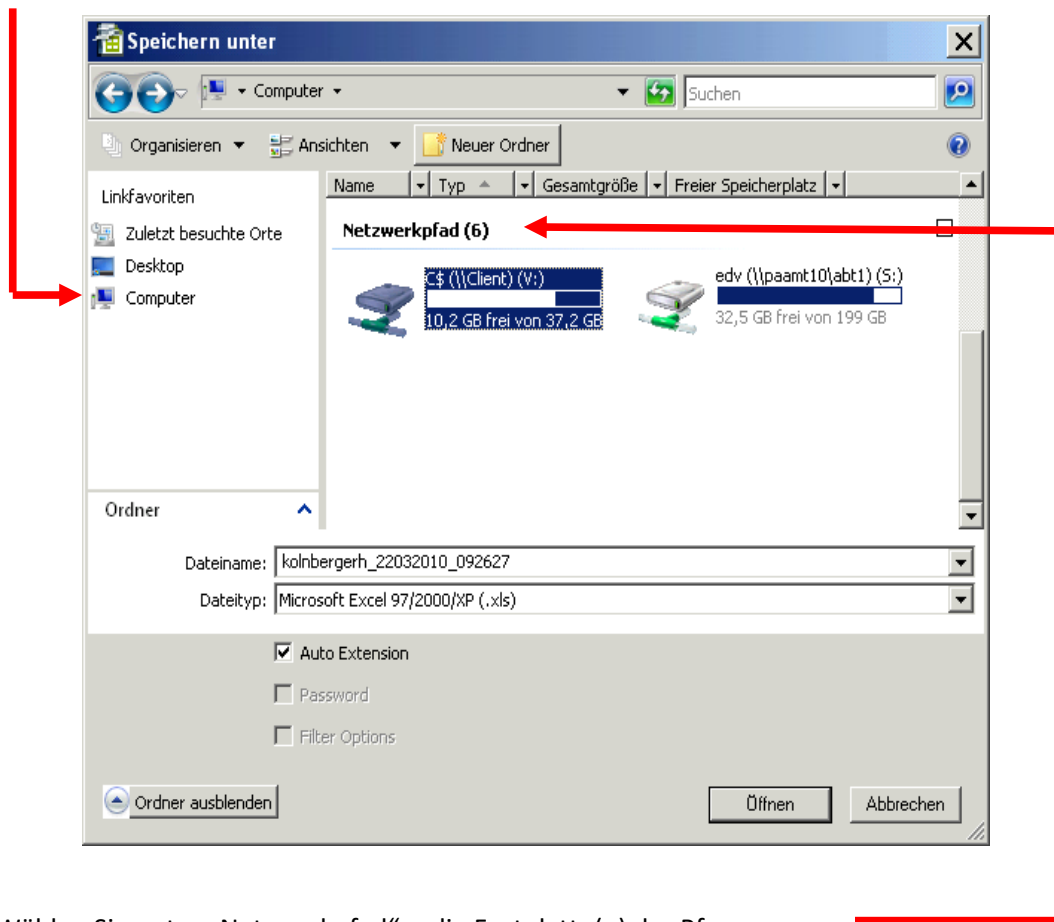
Speichern unter

Computer

Suchen

Organisieren Ansichten Neuer Ordner

Linkfavoriten

Zuletzt besuchte Orte

Desktop

Computer

| Name | Typ | Gesamtgröße | Freier Speicherplatz |
|---|---|---|---|

Netzwerkpfad (6)

C$ (\\Client) (V:)
10,2 GB frei von 37,2 GB

edv (\\paamt10\abt1) (S:)
32,5 GB frei von 199 GB

Ordner

Dateiname: kolnbergerh_22032010_092627

Dateityp: Microsoft Excel 97/2000/XP (.xls)

Auto Extension

Password

Filter Options

Ordner ausblenden

Öffnen

Abbrechen

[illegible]